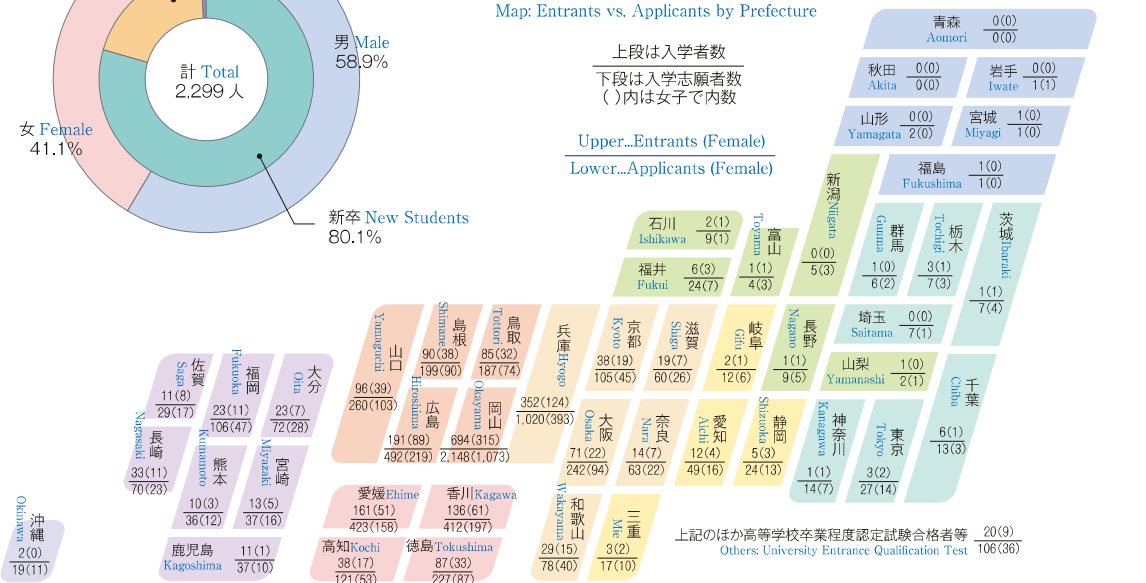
男 Male
58.9%

計 Total
2,299 人

女 Female
41.1%

新卒 New Students
80.1%

Map: Entrants vs. Applicants by Prefecture

上段は入学者数
下段は入学志願者数
( )内は女子で内数

Upper...Entrants (Female)
Lower...Applicants (Female)

青森 Aomori 0(0) 0(0)
秋田 Akita 0(0) 0(0)
岩手 Iwate 0(0) 1(1)
山形 Yamagata 0(0) 2(0)
宮城 Miyagi 1(0) 1(0)
福島 Fukushima 1(0) 1(0)
新潟 Niigata 0(0) 5(3)
石川 Ishikawa 2(1) 9(1)
富山 Toyama 1(1) 4(3)
福井 Fukui 6(3) 24(7)
群馬 Gunma 1(0) 6(2)
栃木 Tochigi 3(1) 7(3)
茨城 Ibaraki 1(1) 7(4)
埼玉 Saitama 0(0) 7(1)
山梨 Yamanashi 1(0) 2(1)
千葉 Chiba 6(1) 13(3)
長野 Nagano 1(1) 9(5)
岐阜 Gifu 2(1) 12(6)
滋賀 Shiga 19(7) 60(26)
京都 Kyoto 38(19) 105(45)
兵庫 Hyogo 352(124) 1,020(393)
鳥取 Tottori 85(32) 187(74)
島根 Shimane 90(38) 199(90)
山口 Yamaguchi 96(39) 260(103)
広島 Hiroshima 191(89) 492(219)
岡山 Okayama 694(315) 2,148(1,073)
大阪 Osaka 71(22) 242(94)
奈良 Nara 14(7) 63(22)
愛知 Aichi 12(4) 49(16)
静岡 Shizuoka 5(3) 24(13)
神奈川 Kanagawa 1(1) 14(7)
東京 Tokyo 3(2) 27(14)
和歌山 Wakayama 29(15) 78(40)
三重 Mie 3(2) 17(10)
佐賀 Saga 11(8) 29(17)
福岡 Fukuoka 23(11) 106(47)
大分 Oita 23(7) 72(28)
長崎 Nagasaki 33(11) 70(23)
熊本 Kumamoto 10(3) 36(12)
宮崎 Miyazaki 13(5) 37(16)
鹿児島 Kagoshima 11(1) 37(10)
沖縄 Okinawa 2(0) 19(11)
愛媛 Ehime 161(51) 423(158)
香川 Kagawa 136(61) 412(197)
高知 Kochi 38(17) 121(53)
徳島 Tokushima 87(33) 227(87)

上記のほか高等学校卒業程度認定試験合格者等 20(9) 106(36)
Others: University Entrance Qualification Test